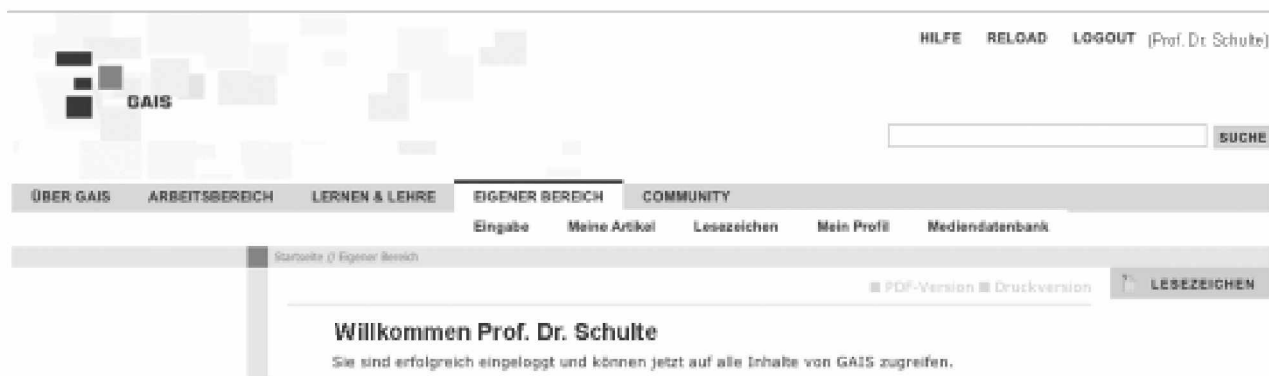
GAIS

HILFE RELOAD LOGOUT (Prof. Dr. Schulte)

SUCHE

ÜBER GAIS ARBEITSBEREICH LERNEN & LEHRE EIGENER BEREICH COMMUNITY

Eingabe Meine Artikel Lesezeichen Mein Profil Mediendatenbank

Startseite // Eigener Bereich

PDF-Version Druckversion

LESEZEICHEN

Willkommen Prof. Dr. Schulte

Sie sind erfolgreich eingeloggt und können jetzt auf alle Inhalte von GAIS zugreifen.